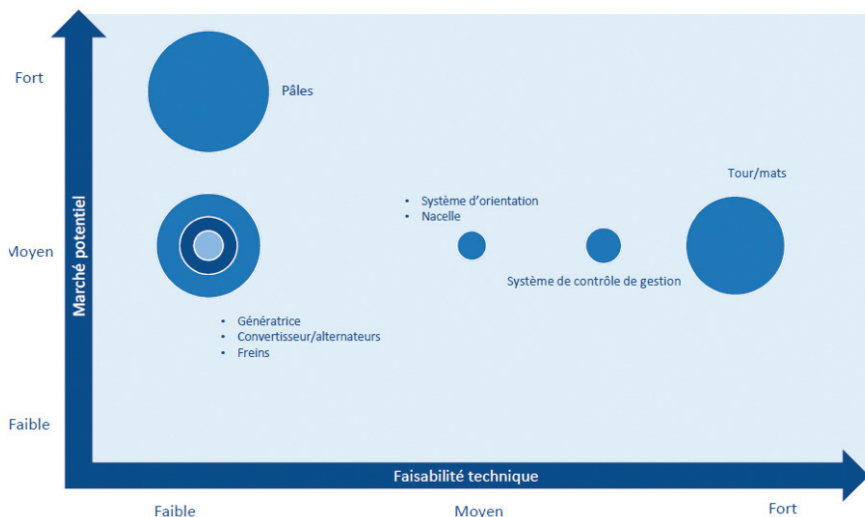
Fort

Moyen

Faible

Marché potentiel

Pâles

• Système d'orientation
• Nacelle

Tour/mats

Système de contrôle de gestion

• Génératrice
• Convertisseur/alternateurs
• Freins

Faisabilité technique

Faible

Moyen

Fort